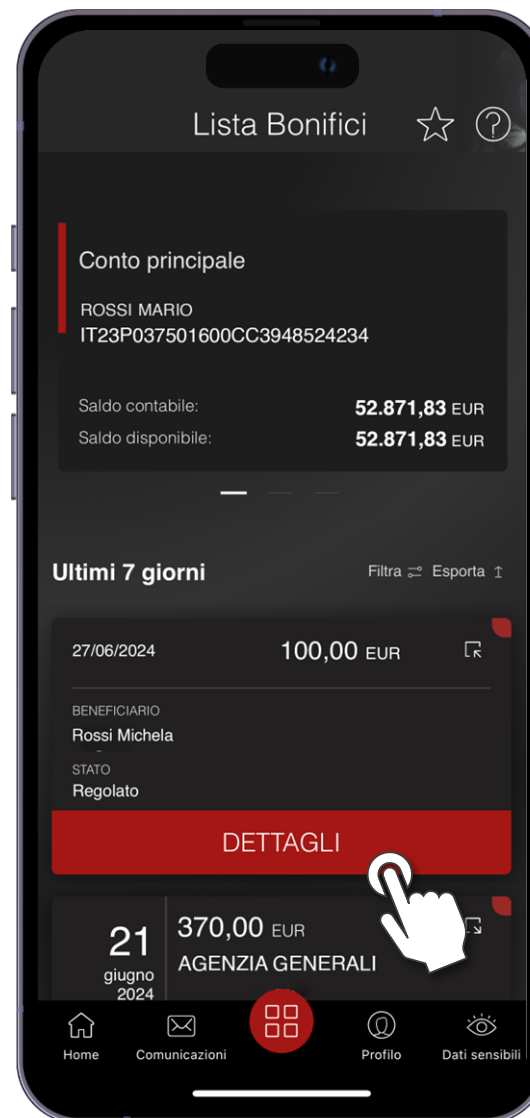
Lista Bonifici

Conto principale

ROSSI MARIO
IT23P037501600CC3948524234

Saldo contabile: 52.871,83 EUR
Saldo disponibile: 52.871,83 EUR

Ultimi 7 giorni

Filtra Esporta

27/06/2024 100,00 EUR

BENEFICIARIO
Rossi Michela

STATO
Regolato

DETTAGLI

21
giugno
2024

370,00 EUR
AGENZIA GENERALI

Home
Comunicazioni
Profilo
Dati sensibili